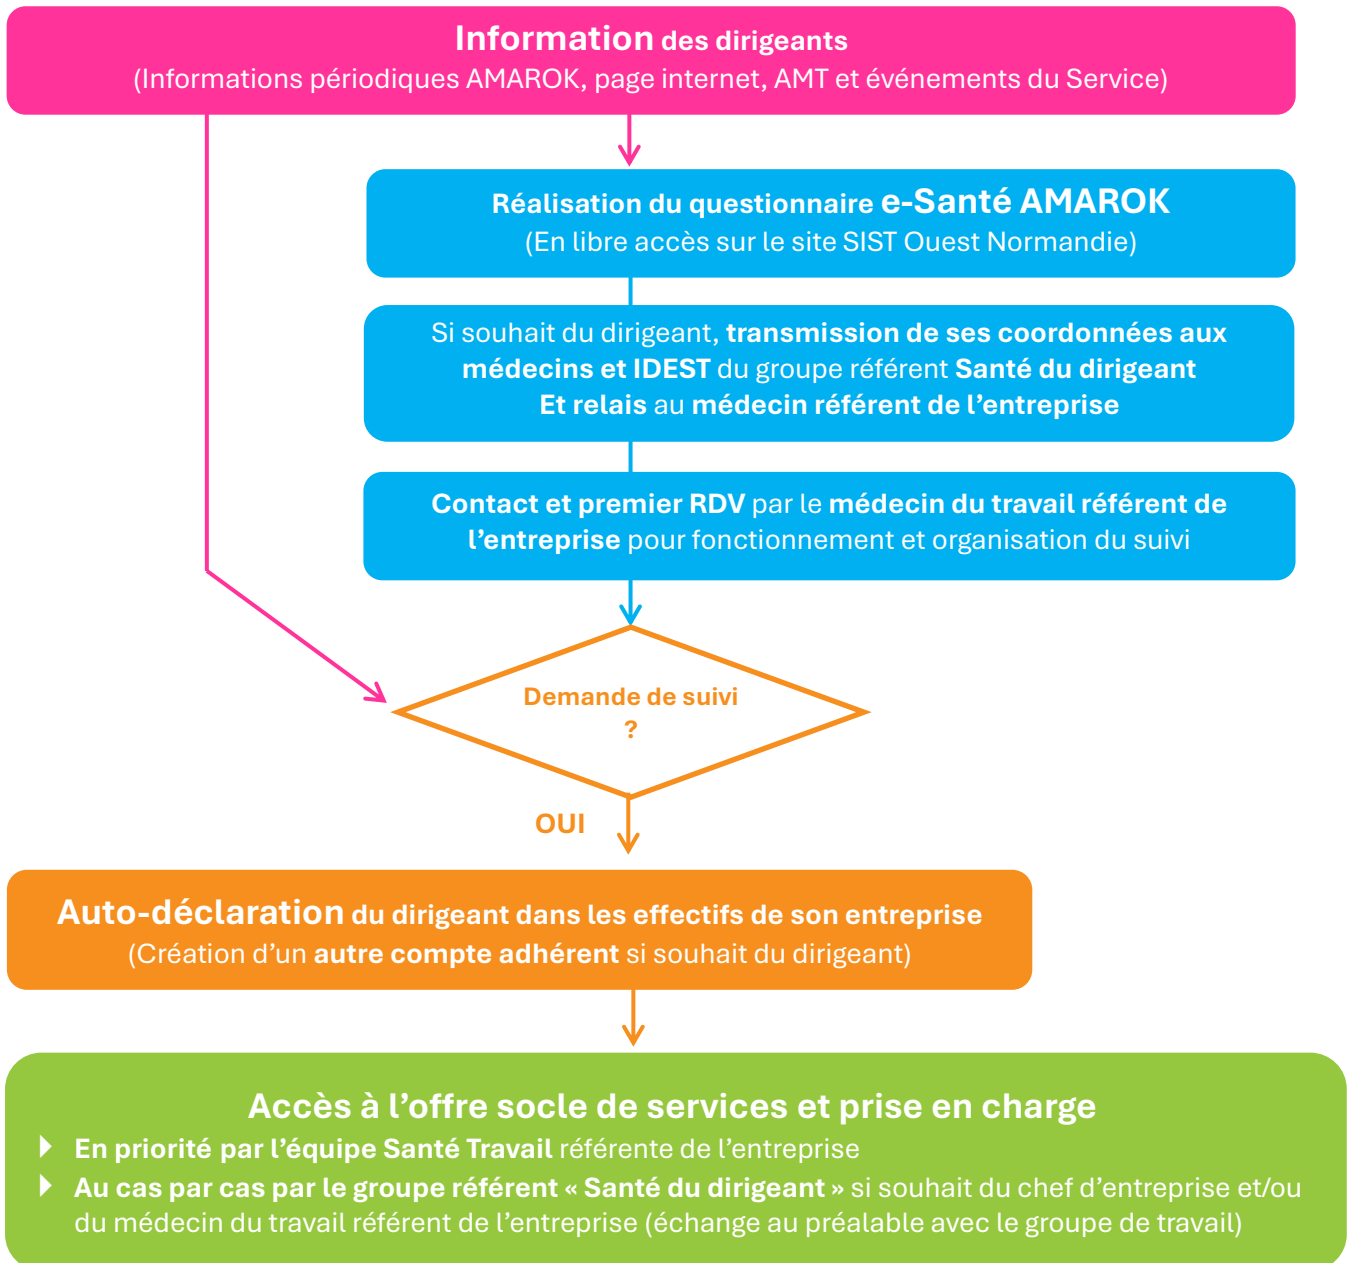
Information des dirigeants
(Informations périodiques AMAROK, page internet, AMT et événements du Service)

Réalisation du questionnaire e-Santé AMAROK
(En libre accès sur le site SIST Ouest Normandie)

Si souhait du dirigeant, transmission de ses coordonnées aux médecins et IDEST du groupe référent Santé du dirigeant Et relais au médecin référent de l'entreprise

Contact et premier RDV par le médecin du travail référent de l'entreprise pour fonctionnement et organisation du suivi

Demande de suivi ?

OUI

Auto-déclaration du dirigeant dans les effectifs de son entreprise
(Création d'un autre compte adhérent si souhait du dirigeant)

Accès à l'offre socle de services et prise en charge
En priorité par l'équipe Santé Travail référente de l'entreprise
Au cas par cas par le groupe référent « Santé du dirigeant » si souhait du chef d'entreprise et/ou du médecin du travail référent de l'entreprise (échange au préalable avec le groupe de travail)